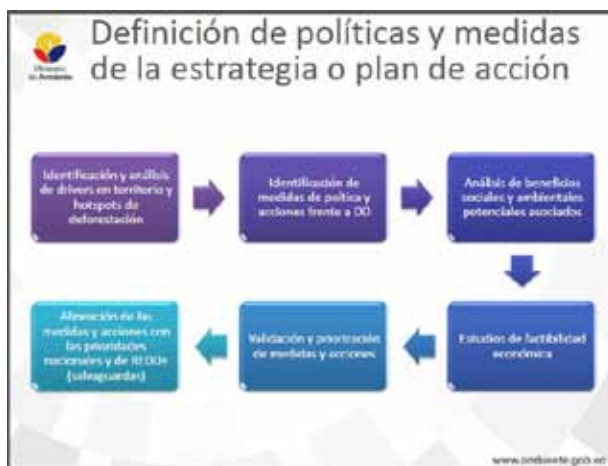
Ministerio del Ambiente

Definición de políticas y medidas de la estrategia o plan de acción

Identificación y análisis de drivers en territorio y hotspots de deforestación

Identificación de medidas de política y acciones frente a DD

Análisis de beneficios sociales y ambientales potenciales asociados

Estudios de factibilidad económica

Validación y priorización de medidas y acciones

Alineación de las medidas y acciones con las prioridades nacionales y de REDD+ (salvaguardas)

www.ambiente.gob.ec